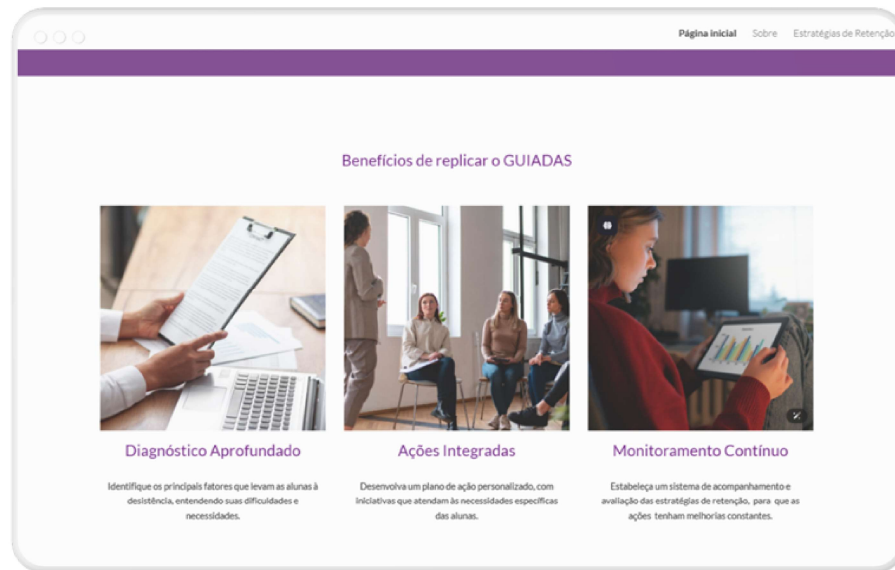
Página inicial Sobre Estratégias de Retençã

Benefícios de replicar o GUIADAS

Diagnóstico Aprofundado

Identifique os principais fatores que levam as alunas à desistência, entendendo suas dificuldades e necessidades.

Ações Integradas

Desenvolva um plano de ação personalizado, com iniciativas que atendam às necessidades específicas das alunas.

Monitoramento Contínuo

Estabeleça um sistema de acompanhamento e avaliação das estratégias de retenção, para que as ações tenham melhorias constantes.